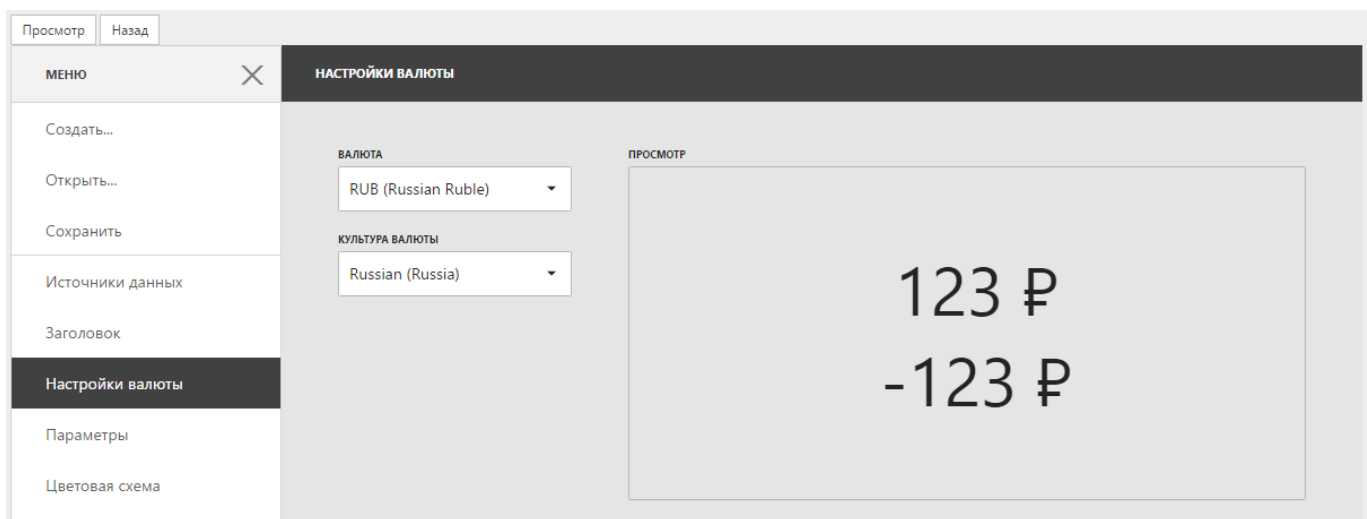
Просмотр Назад

МЕНЮ

Создать...

Открыть...

Сохранить

Источники данных

Заголовок

Настройки валюты

Параметры

Цветовая схема

НАСТРОЙКИ ВАЛЮТЫ

ВАЛЮТА

RUB (Russian Ruble)

КУЛЬТУРА ВАЛЮТЫ

Russian (Russia)

ПРОСМОТР

123 ₽

-123 ₽